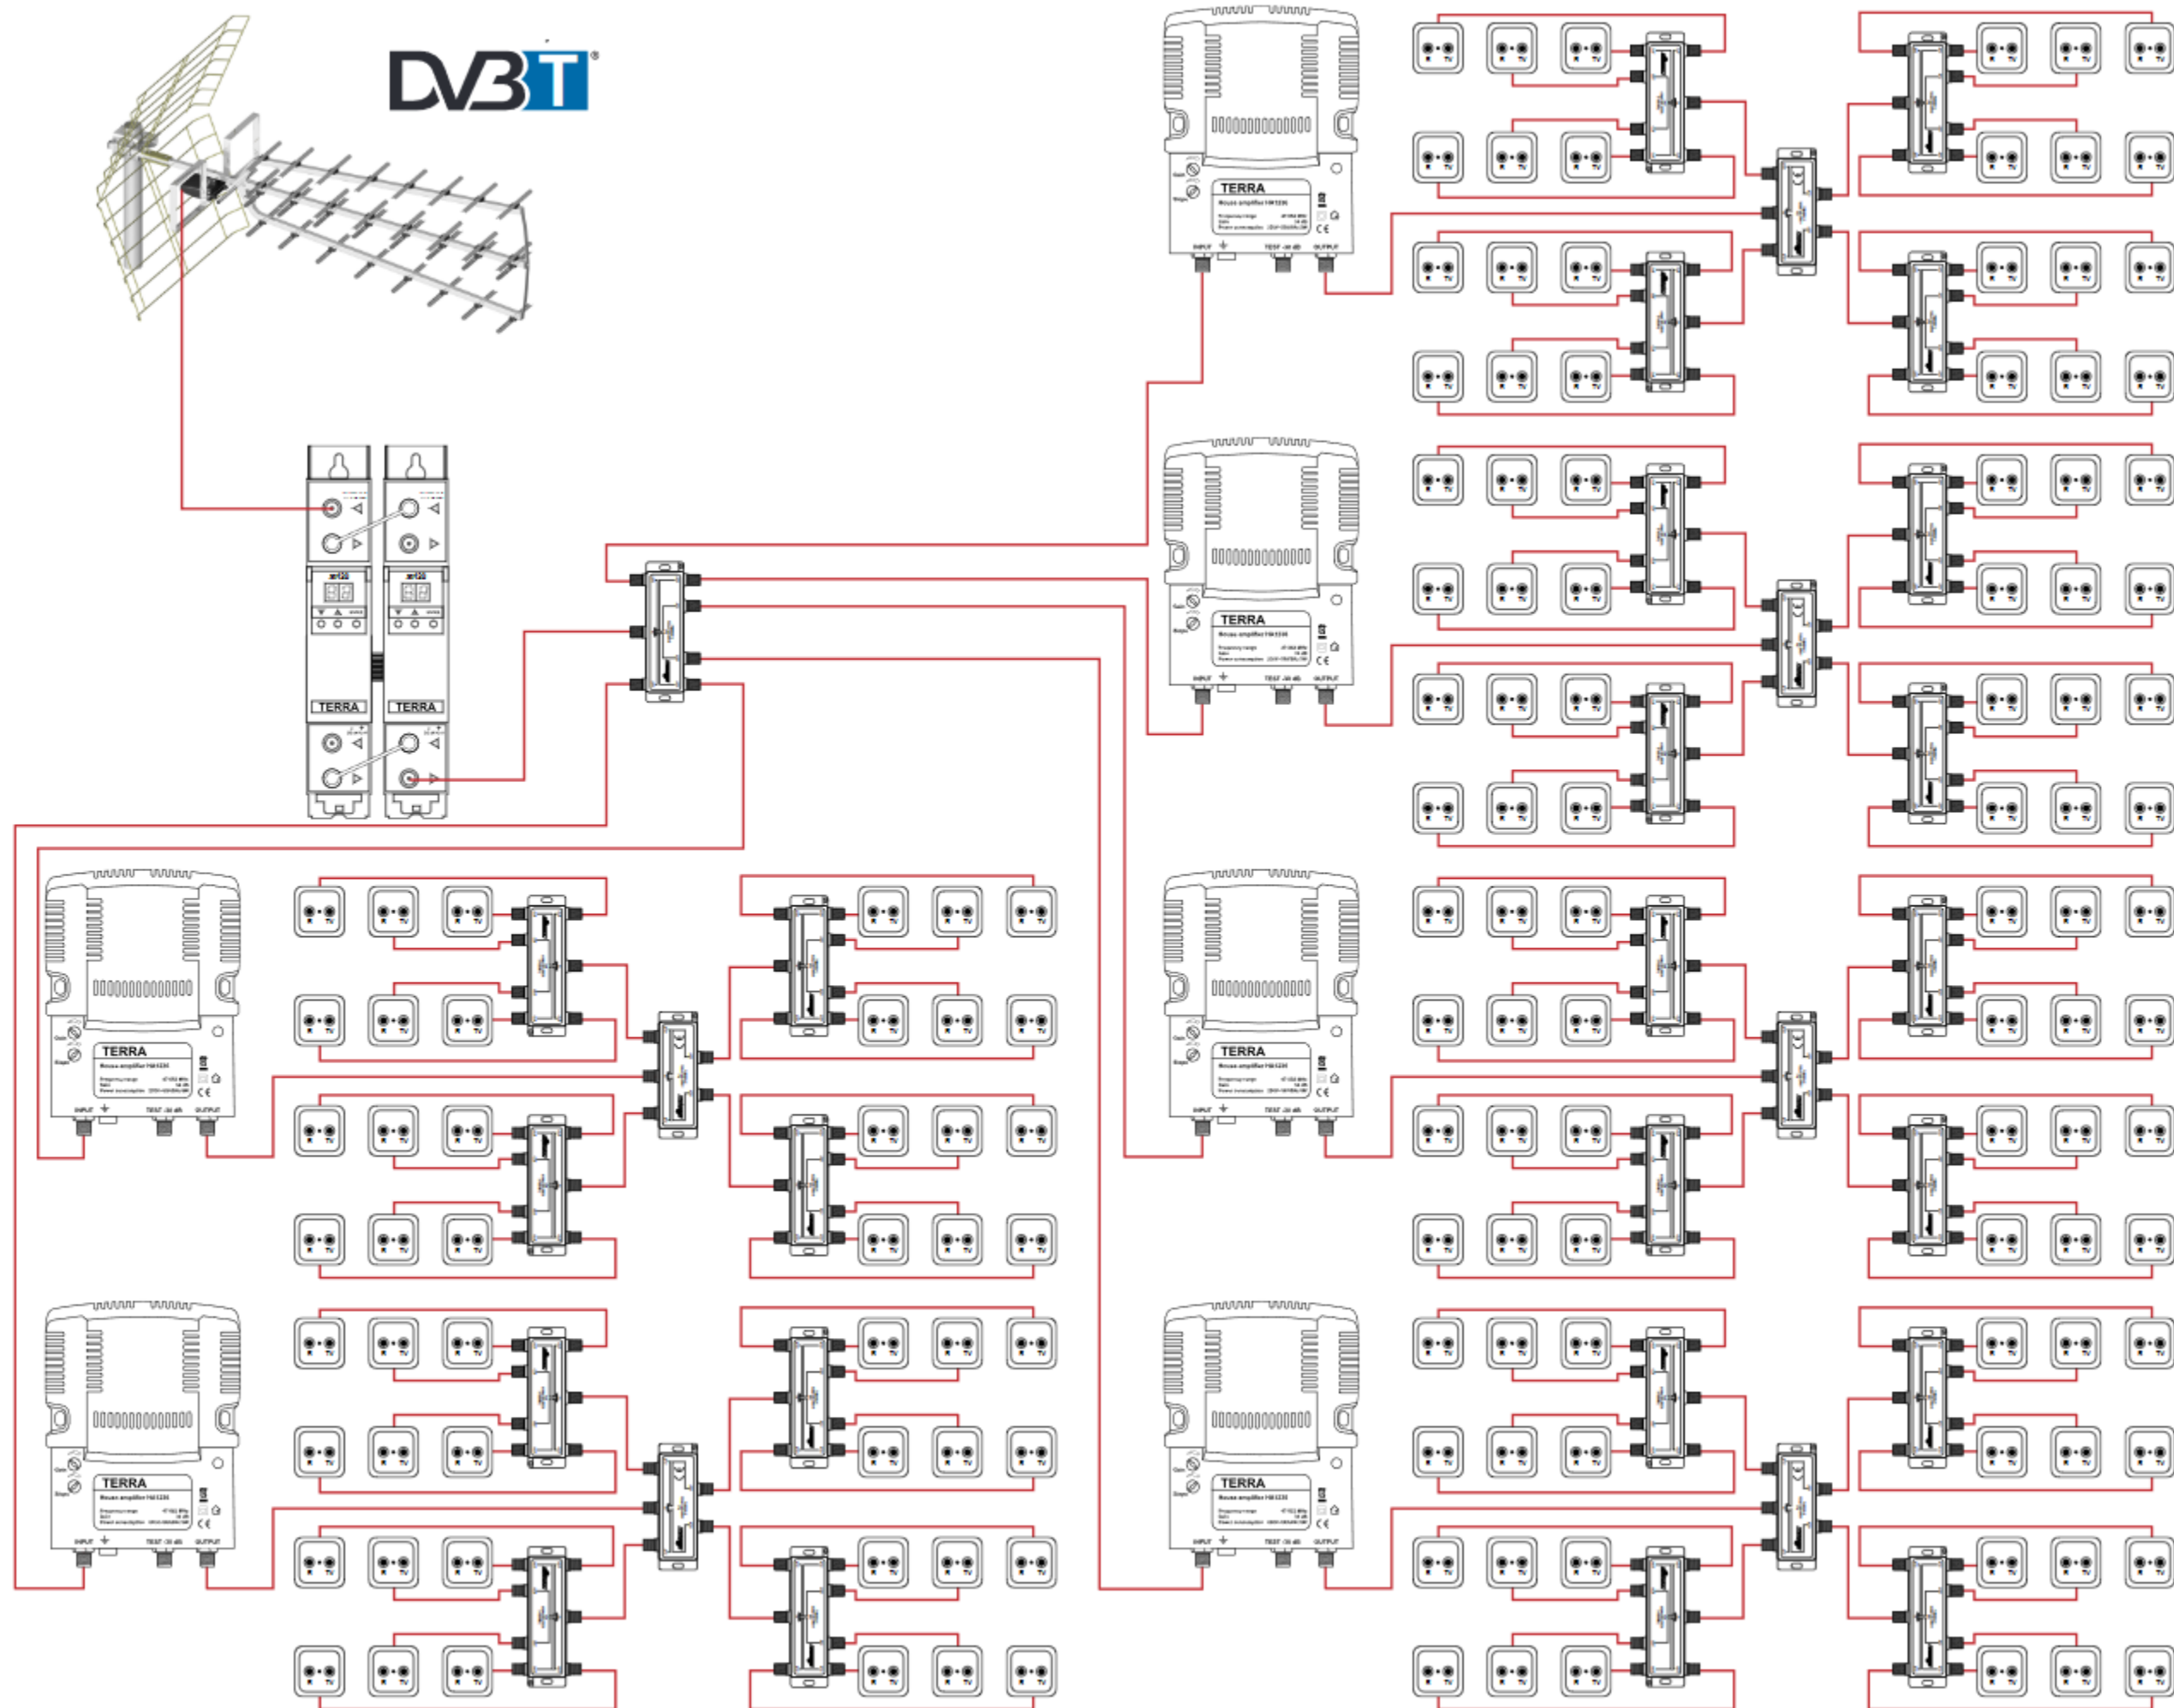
DVB-T

TERRA
TERRA

TERRA
House amplifier
INPUT TEST OUTPUT

TERRA
House amplifier
INPUT TEST OUTPUT

TERRA
House amplifier
INPUT TEST OUTPUT

TERRA
House amplifier
INPUT TEST OUTPUT

TERRA
House amplifier
INPUT TEST OUTPUT

TERRA
House amplifier
INPUT TEST OUTPUT